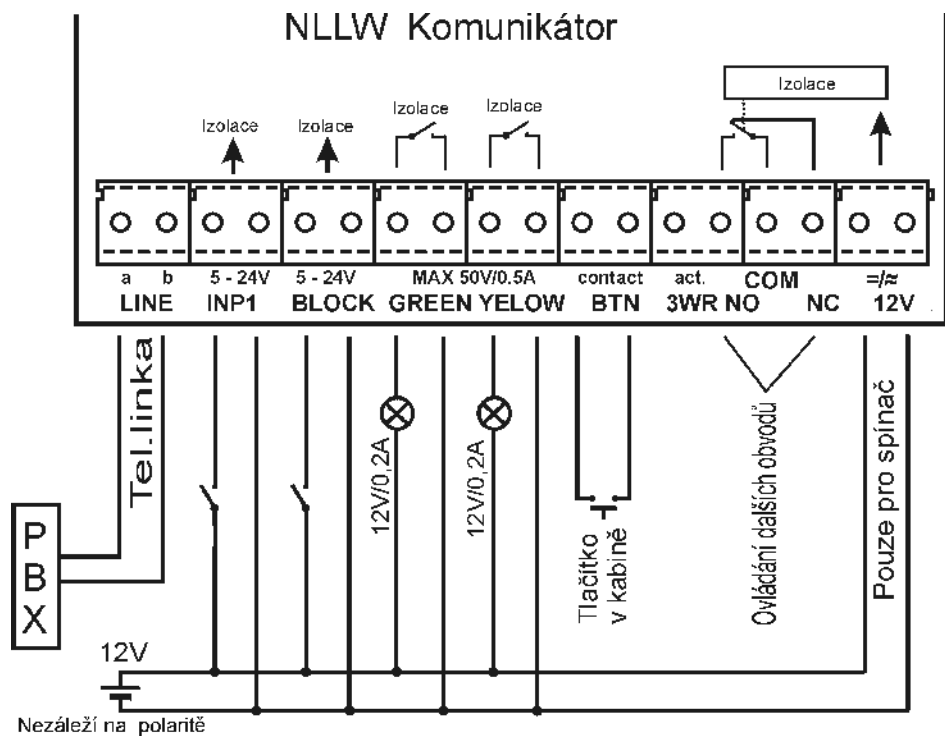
NLLW Komunikátor

Izolace

Izolace

Izolace

Izolace

Izolace

a b
LINE

5 - 24V
INP1

5 - 24V
BLOCK

MAX 50V/0.5A
GREEN YELLOW

contact
BTN

act.
3WR

COM
NO NC

=/≈
12V

Tel.linka

P
B
X

12V/0,2A

12V/0,2A

Tlačítko v kabině

Ovládání dalších obvodů

Pouze pro spínač

12V

Nezáleží na polaritě